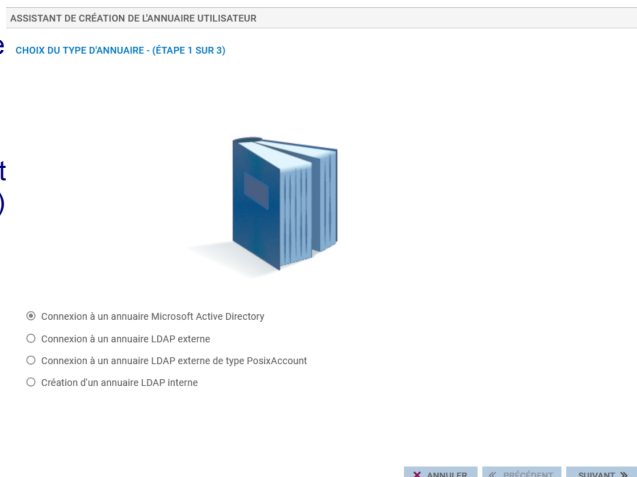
ASSISTANT DE CRÉATION DE L'ANNUAIRE UTILISATEUR

e

CHOIX DU TYPE D'ANNUAIRE - (ÉTAPE 1 SUR 3)

t
)

Connexion à un annuaire Microsoft Active Directory

Connexion à un annuaire LDAP externe

Connexion à un annuaire LDAP externe de type PosixAccount

Création d'un annuaire LDAP interne

ANNULER « PRÉCÉDENT SUIVANT »